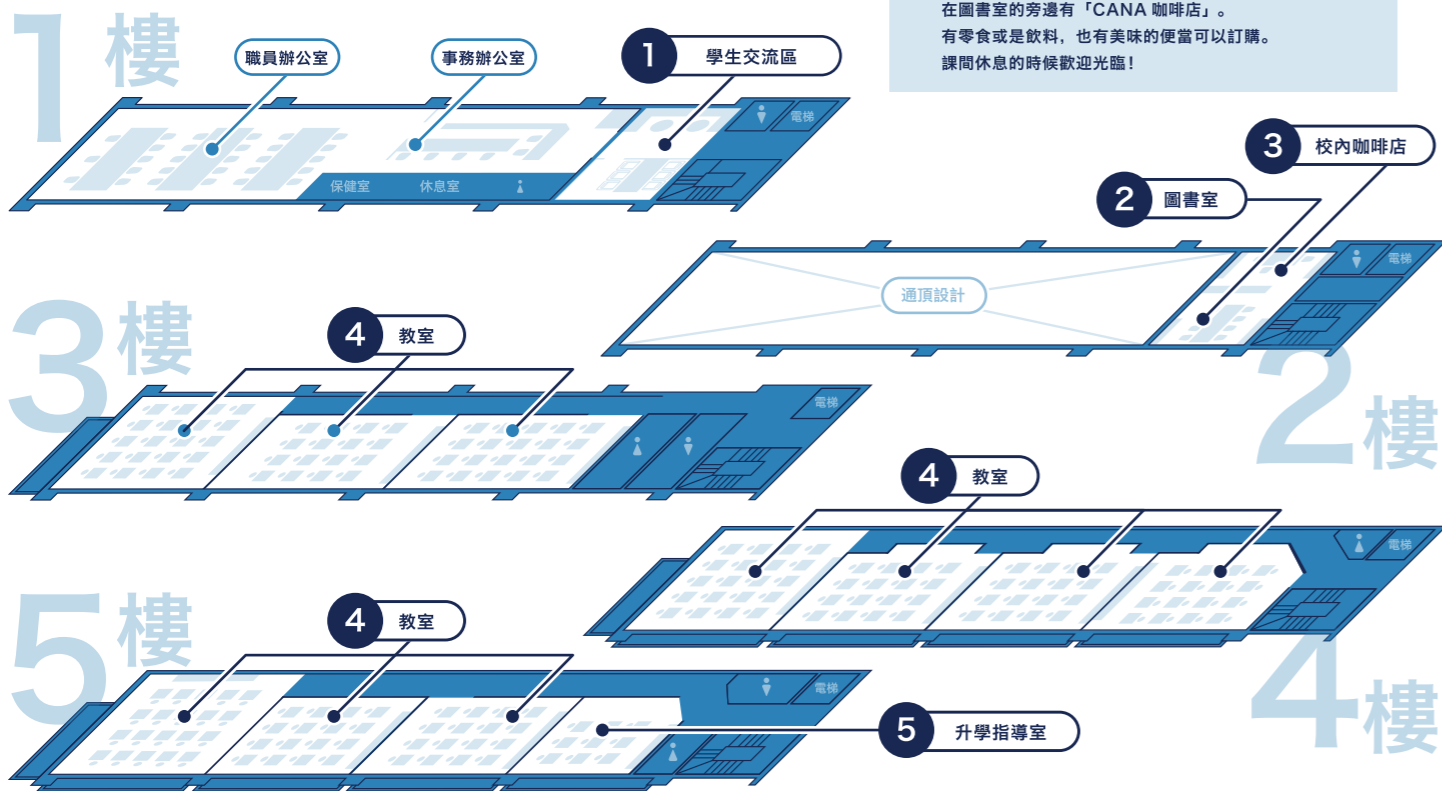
在圖書室的旁邊有「CANA 咖啡店」。
有零食或是飲料，也有美味的便當可以訂購。
課間休息的時候歡迎光臨！

1樓

職員辦公室

事務辦公室

1 學生交流區

電梯

保健室

休息室

3 校內咖啡店

2 圖書室

通頂設計

電梯

2樓

3樓

4 教室

電梯

4 教室

電梯

4樓

5樓

4 教室

電梯

5 升學指導室